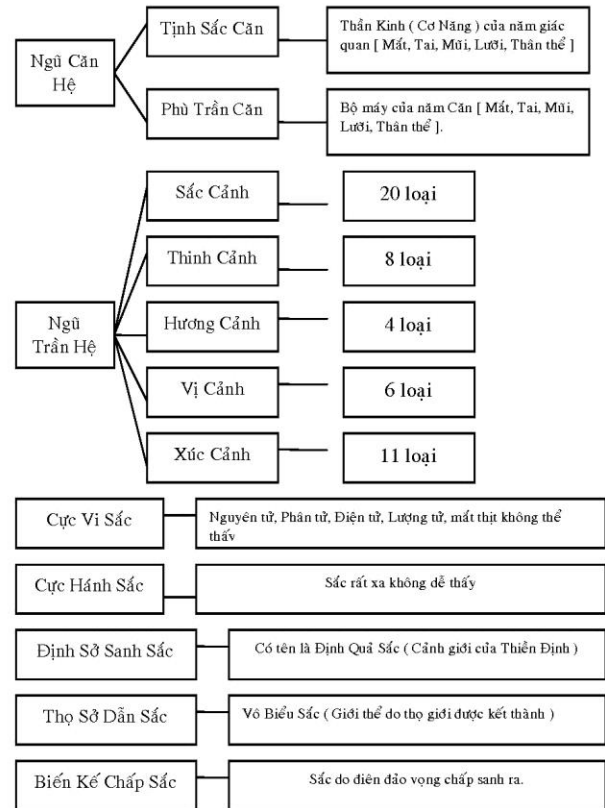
Ngũ Căn Hệ

Tịnh Sắc Căn

Thần Kinh ( Cơ Năng ) của năm giác quan [ Mắt, Tai, Mũi, Lưỡi, Thân thể ]

Phù Trần Căn

Bộ máy của năm Căn [ Mắt, Tai, Mũi, Lưỡi, Thân thể ].

Ngũ Trần Hệ

Sắc Cảnh

20 loại

Thinh Cảnh

8 loại

Hương Cảnh

4 loại

Vị Cảnh

6 loại

Xúc Cảnh

11 loại

Cực Vi Sắc

Nguyên tử, Phân tử, Điện tử, Lượng tử, mắt thịt không thể thấy

Cực Hánh Sắc

Sắc rất xa không dễ thấy

Định Sở Sanh Sắc

Có tên là Định Quả Sắc ( Cảnh giới của Thiền Định )

Thọ Sở Dẫn Sắc

Vô Biểu Sắc ( Giới thể do thọ giới được kết thành )

Biến Kế Chấp Sắc

Sắc do điên đảo vọng chấp sanh ra.